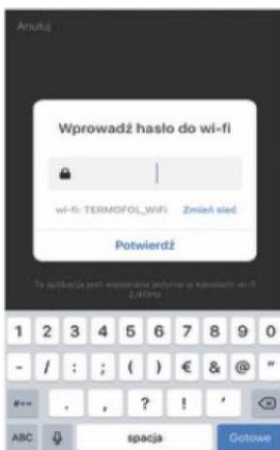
Anuluj

Wprowadź hasło do wi-fi

wi-fi: TERMOFOL_WIFI Zmień sieć

Potwierdź

Ta aplikacja jest wspierana jedynie w sieciach wi-fi 2,4GHz

1 2 3 4 5 6 7 8 9 0
- / : ; ( ) € & @ "
#+= . , ? ! ' ⌫
ABC spacja Gotowe